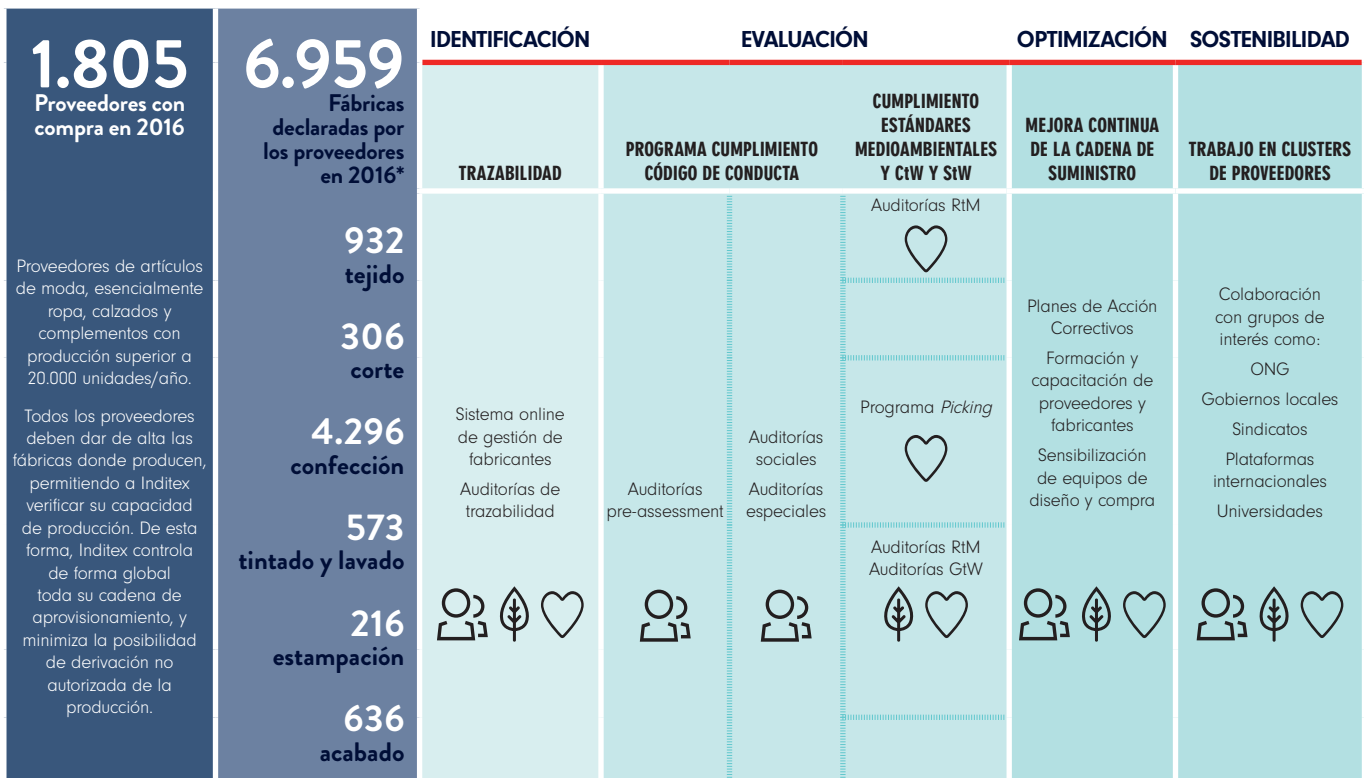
1.805
Proveedores con compra en 2016

Proveedores de artículos de moda, esencialmente ropa, calzados y complementos con producción superior a 20.000 unidades/año.

Todos los proveedores deben dar de alta las fábricas donde producen, permitiendo a Inditex verificar su capacidad de producción. De esta forma, Inditex controla de forma global toda su cadena de aprovisionamiento, y minimiza la posibilidad de derivación no autorizada de la producción.

6.959
Fábricas declaradas por los proveedores en 2016*

932
tejido

306
corte

4.296
confección

573
tintado y lavado

216
estampación

636
acabado

IDENTIFICACIÓN

EVALUACIÓN

OPTIMIZACIÓN

SOSTENIBILIDAD

TRAZABILIDAD

Sistema online de gestión de fabricantes

Auditorías de trazabilidad

PROGRAMA CUMPLIMIENTO CÓDIGO DE CONDUCTA

Auditorías pre-assessment

Auditorías sociales

Auditorías especiales

CUMPLIMIENTO ESTÁNDARES MEDIOAMBIENTALES Y CtW Y StW

Auditorías RtM

Programa *Picking*

Auditorías RtM
Auditorías GtW

MEJORA CONTINUA DE LA CADENA DE SUMINISTRO

Planes de Acción Correctivos

Formación y capacitación de proveedores y fabricantes

Sensibilización de equipos de diseño y compra

TRABAJO EN CLUSTERS DE PROVEEDORES

Colaboración con grupos de interés como:

ONG

Gobiernos locales

Sindicatos

Plataformas internacionales

Universidades